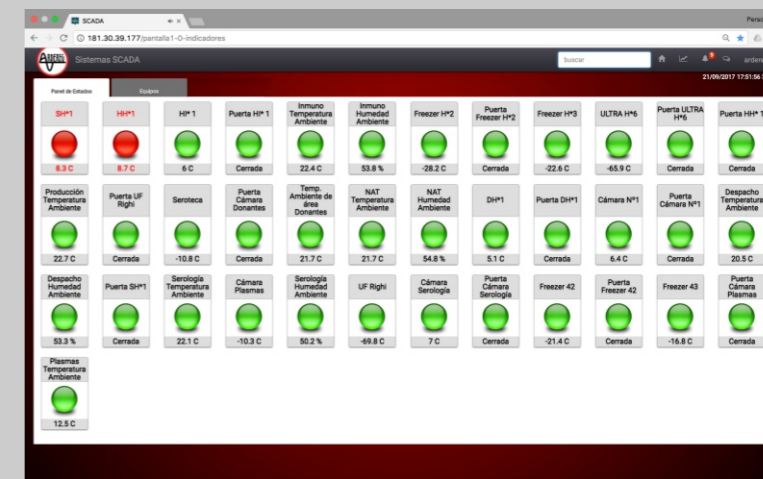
SCADA

Perso

181.30.39.177/pantalla1-O-indicadores

Sistemas SCADA

Buscar

ardem

21/09/2017 17:51:56

Panel de Estados

Equipos

SH*1

8.3 C

HH*1

8.7 C

HI* 1

6 C

Puerta HI* 1

Cerrada

Inmuno Temperatura Ambiente

22.4 C

Inmuno Humedad Ambiente

53.8 %

Freezer H*2

-28.2 C

Puerta Freezer H*2

Cerrada

Freezer H*3

-22.6 C

ULTRA H*6

-65.9 C

Puerta ULTRA H*6

Cerrada

Puerta HH* 1

Cerrada

Producción Temperatura Ambiente

22.7 C

Puerta UF Righi

Cerrada

Seroteca

-10.8 C

Puerta Cámara Donantes

Cerrada

Temp. Ambiente de área Donantes

21.7 C

NAT Temperatura Ambiente

21.7 C

NAT Humedad Ambiente

54.8 %

DH*1

5.1 C

Puerta DH*1

Cerrada

Cámara N°1

6.4 C

Puerta Cámara N°1

Cerrada

Despacho Temperatura Ambiente

20.5 C

Despacho Humedad Ambiente

53.3 %

Puerta SH*1

Cerrada

Serología Temperatura Ambiente

22.1 C

Cámara Plasmas

-10.3 C

Serología Humedad Ambiente

50.2 %

UF Righi

-69.8 C

Cámara Serología

7 C

Puerta Cámara Serología

Cerrada

Freezer 42

-21.4 C

Puerta Freezer 42

Cerrada

Freezer 43

-16.8 C

Puerta Cámara Plasmas

Cerrada

Plasmas Temperatura Ambiente

12.5 C